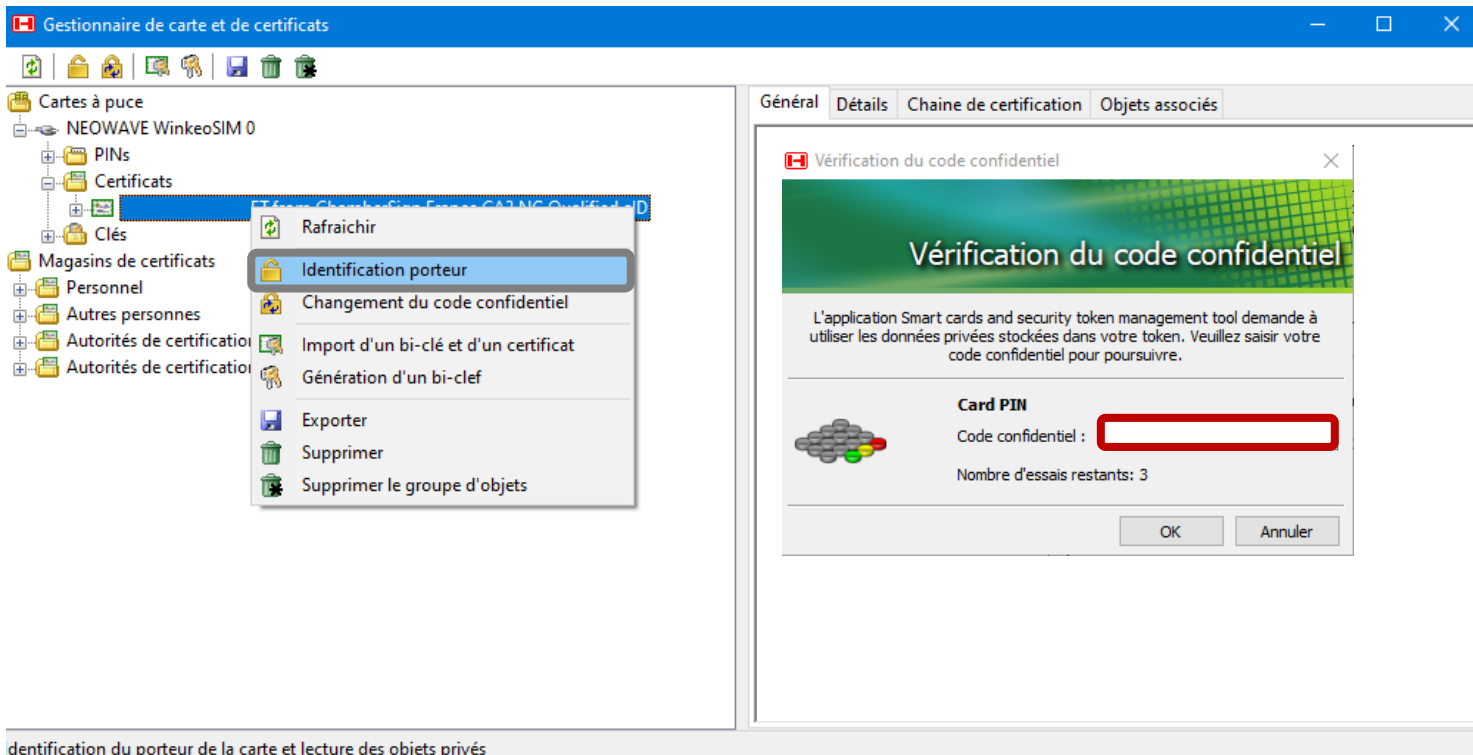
Gestionnaire de carte et de certificats

Cartes à puce
NEOWAVE WinkeoSIM 0
PINs
Certificats
ET from ChambersSign France CA3 NG Qualified eID
Clés
Magasins de certificats
Personnel
Autres personnes
Autorités de certificatio
Autorités de certificatio

Rafraichir
Identification porteur
Changement du code confidentiel
Import d'un bi-clé et d'un certificat
Génération d'un bi-clef
Exporter
Supprimer
Supprimer le groupe d'objets

Général | Détails | Chaine de certification | Objets associés

Vérification du code confidentiel

Vérification du code confidentiel

L'application Smart cards and security token management tool demande à utiliser les données privées stockées dans votre token. Veuillez saisir votre code confidentiel pour poursuivre.

Card PIN
Code confidentiel :
Nombre d'essais restants: 3

OK
Annuler

dentification du porteur de la carte et lecture des objets privés